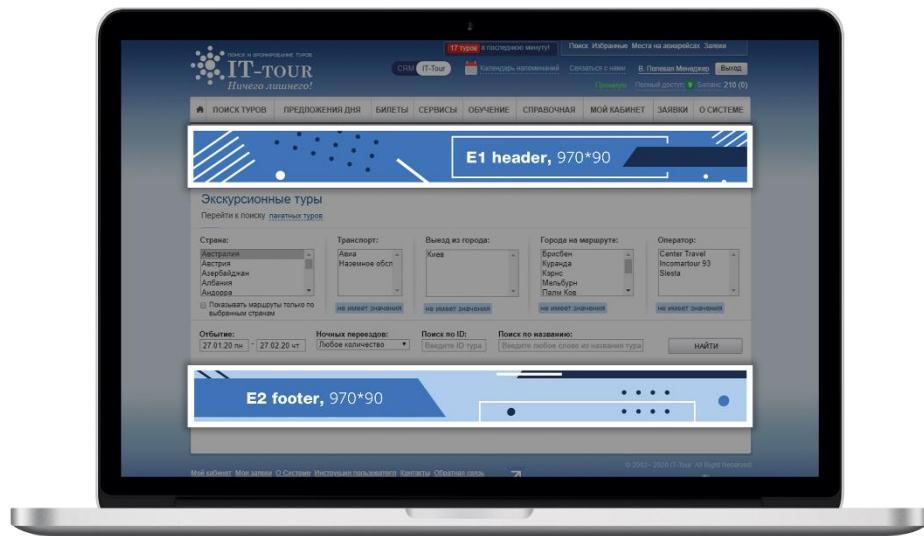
ПОИСК И БРОНИРОВАНИЕ ТУРОВ
IT-TOUR
Ничего лишнего!

17 туров в последнюю минуту!
Поиск Избранные Места на авиарейсах Заявки

CRM IT-Tour
Календарь напоминаний Связаться с нами В. Полевая Менеджер Выход
Премиум Полный доступ Баланс 210 (0)

ПОИСК ТУРОВ ПРЕДЛОЖЕНИЯ ДНЯ БИЛЕТЫ СЕРВИСЫ ОБУЧЕНИЕ СПРАВОЧНАЯ МОЙ КАБИНЕТ ЗАЯВКИ О СИСТЕМЕ

E1 header, 970*90

Экскурсионные туры
Перейти к поиску пакетных туров

Страна:
Австралия
Австрия
Азербайджан
Албания
Андорра
Показывать маршруты только по выбранным странам

Транспорт:
Авиа
Наземное обсл
не имеет значения

Выезд из города:
Киев
не имеет значения

Города на маршруте:
Брисбен
Куранда
Кэрнс
Мельбурн
Палм Ков
не имеет значения

Оператор:
Center Travel
Incomartour 93
Siesta
не имеет значения

Отбытие:
27.01.20 пн - 27.02.20 чт

Ночных переездов:
Любое количество

Поиск по ID:
Введите ID тура

Поиск по названию:
Введите любое слово из названия тура

НАЙТИ

E2 footer, 970*90

Мой кабинет Мои заявки О Системе Инструкции пользователя Контакты Обратная связь
© 2002 - 2020 IT-Tour. All Right Reserved